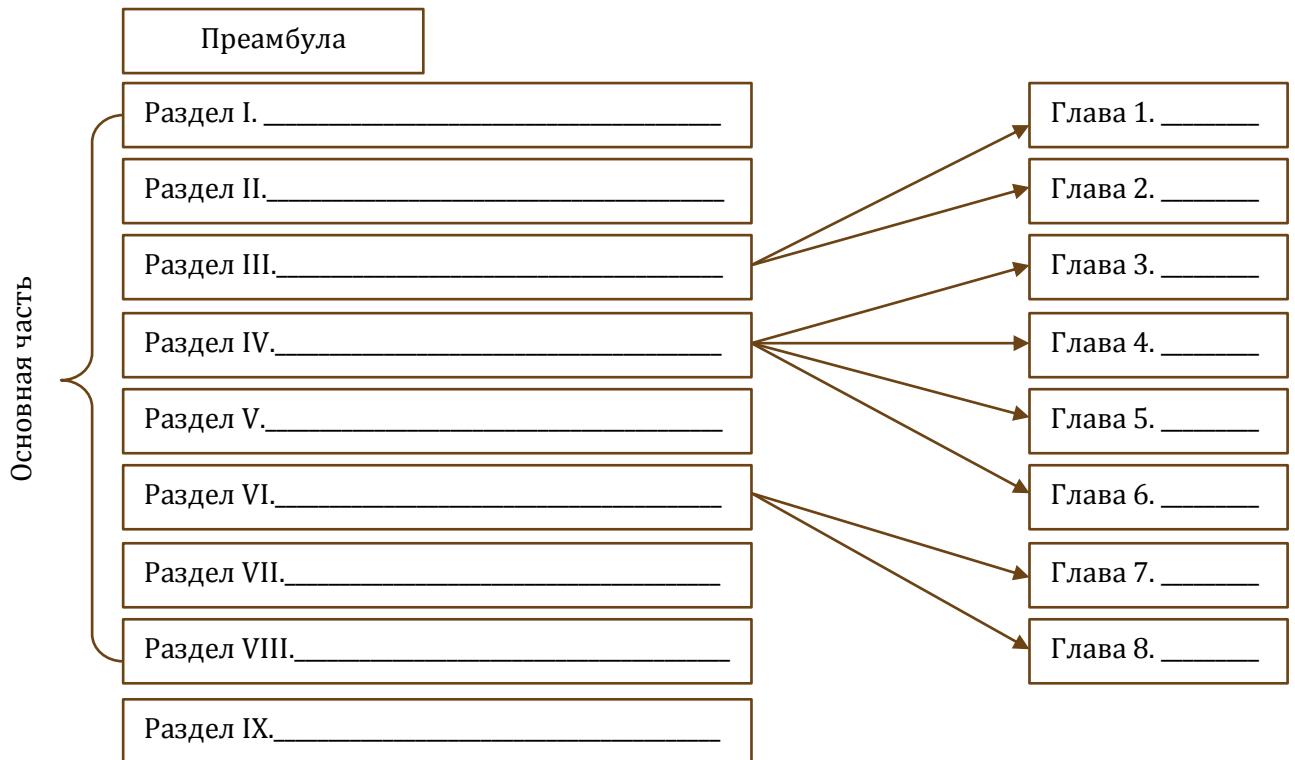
Основная часть

Преамбула

Раздел I. ________________________________________

Раздел II.________________________________________

Раздел III.________________________________________

Раздел IV.________________________________________

Раздел V.________________________________________

Раздел VI.________________________________________

Раздел VII.________________________________________

Раздел VIII.________________________________________

Раздел IX.________________________________________

Глава 1. ________

Глава 2. ________

Глава 3. ________

Глава 4. ________

Глава 5. ________

Глава 6. ________

Глава 7. ________

Глава 8. ________